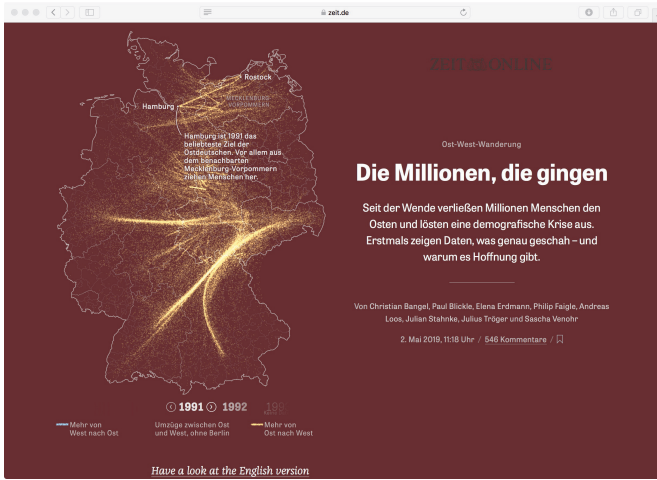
zeit.de

Rostock

Mecklenburg-Vorpommern

Hamburg

Hamburg ist 1991 das beliebteste Ziel der Ostdeutschen. Vor allem aus dem benachbarten Mecklenburg-Vorpommern ziehen Menschen her.

1991 1992 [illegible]

Mehr von West nach Ost

Umzüge zwischen Ost und West, ohne Berlin

Mehr von Ost nach West

Have a look at the English version

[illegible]

Ost-West-Wanderung

Die Millionen, die gingen

Seit der Wende verließen Millionen Menschen den Osten und lösten eine demografische Krise aus. Erstmals zeigen Daten, was genau geschah – und warum es Hoffnung gibt.

Von Christian Bangel, Paul Blickle, Elena Erdmann, Philip Faigle, Andreas Loos, Julian Stahnke, Julius Tröger und Sascha Venohr

2. Mai 2019, 11:18 Uhr / 546 Kommentare /